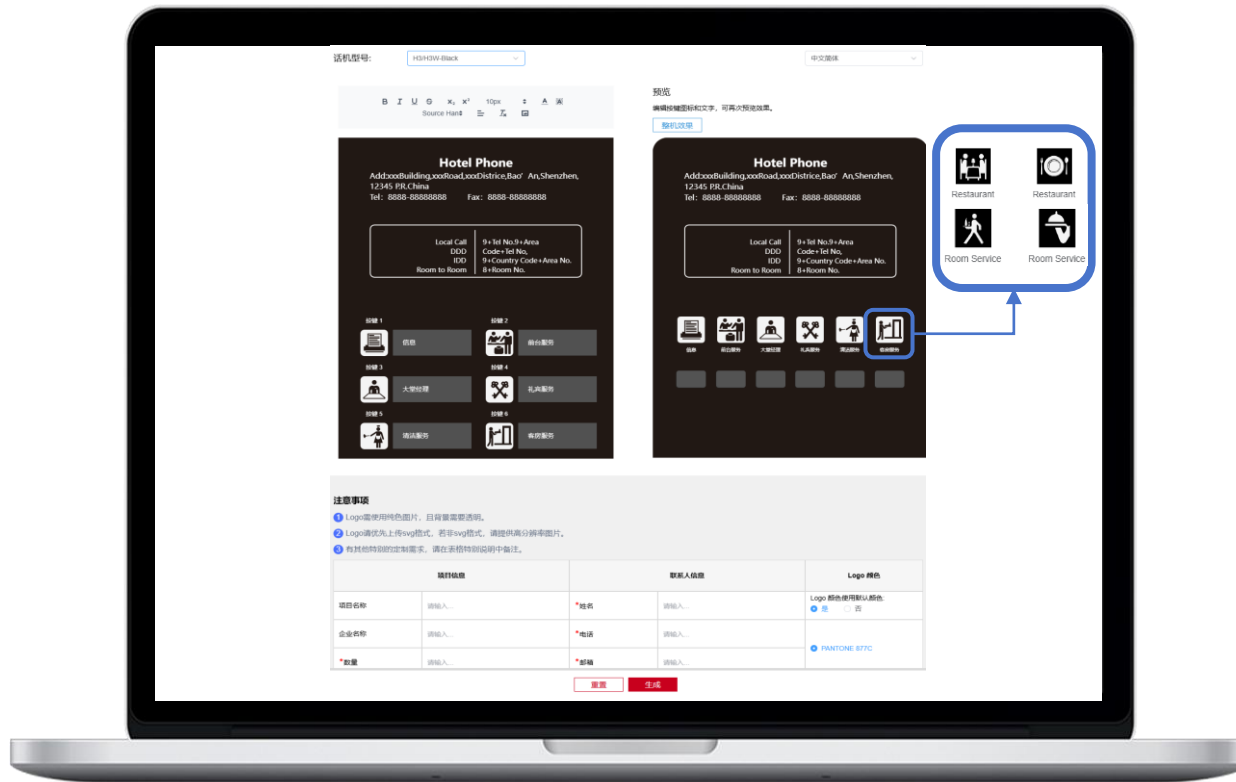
话机型号: H3/H3W-Black

中文简体

B I U S x₂ x² 10px A
Source Han$

预览
编辑按键图标和文字，可再次预览效果。
整机效果

Hotel Phone
Add:xxxBuilding,xxxRoad,xxxDistrice,Bao' An,Shenzhen, 12345 P.R.China
Tel：8888-88888888 Fax：8888-88888888

| Local Call | 9+Tel No.9+Area |
|---|---|
| DDD | Code+Tel No, |
| IDD | 9+Country Code+Area No. |
| Room to Room | 8+Room No. |

按键 1 信息
按键 2 前台服务
按键 3 大堂经理
按键 4 礼宾服务
按键 5 清洁服务
按键 6 客房服务

Hotel Phone
Add:xxxBuilding,xxxRoad,xxxDistrice,Bao' An,Shenzhen, 12345 P.R.China
Tel：8888-88888888 Fax：8888-88888888

| Local Call | 9+Tel No.9+Area |
|---|---|
| DDD | Code+Tel No, |
| IDD | 9+Country Code+Area No. |
| Room to Room | 8+Room No. |

信息 前台服务 大堂经理 礼宾服务 清洁服务 客房服务

Restaurant
Restaurant
Room Service
Room Service

注意事项
1 Logo需使用纯色图片，且背景需要透明。
2 Logo请优先上传svg格式，若非svg格式，请提供高分辨率图片。
3 有其他特别的定制需求，请在表格特别说明中备注。

| 项目信息 | | 联系人信息 | | Logo 颜色 |
|---|---|---|---|---|
| 项目名称 | 请输入... | *姓名 | 请输入... | Logo 颜色使用默认颜色: 是 否 |
| 企业名称 | 请输入... | *电话 | 请输入... | PANTONE 877C |
| *数量 | 请输入... | *邮箱 | 请输入... | |

重置 生成